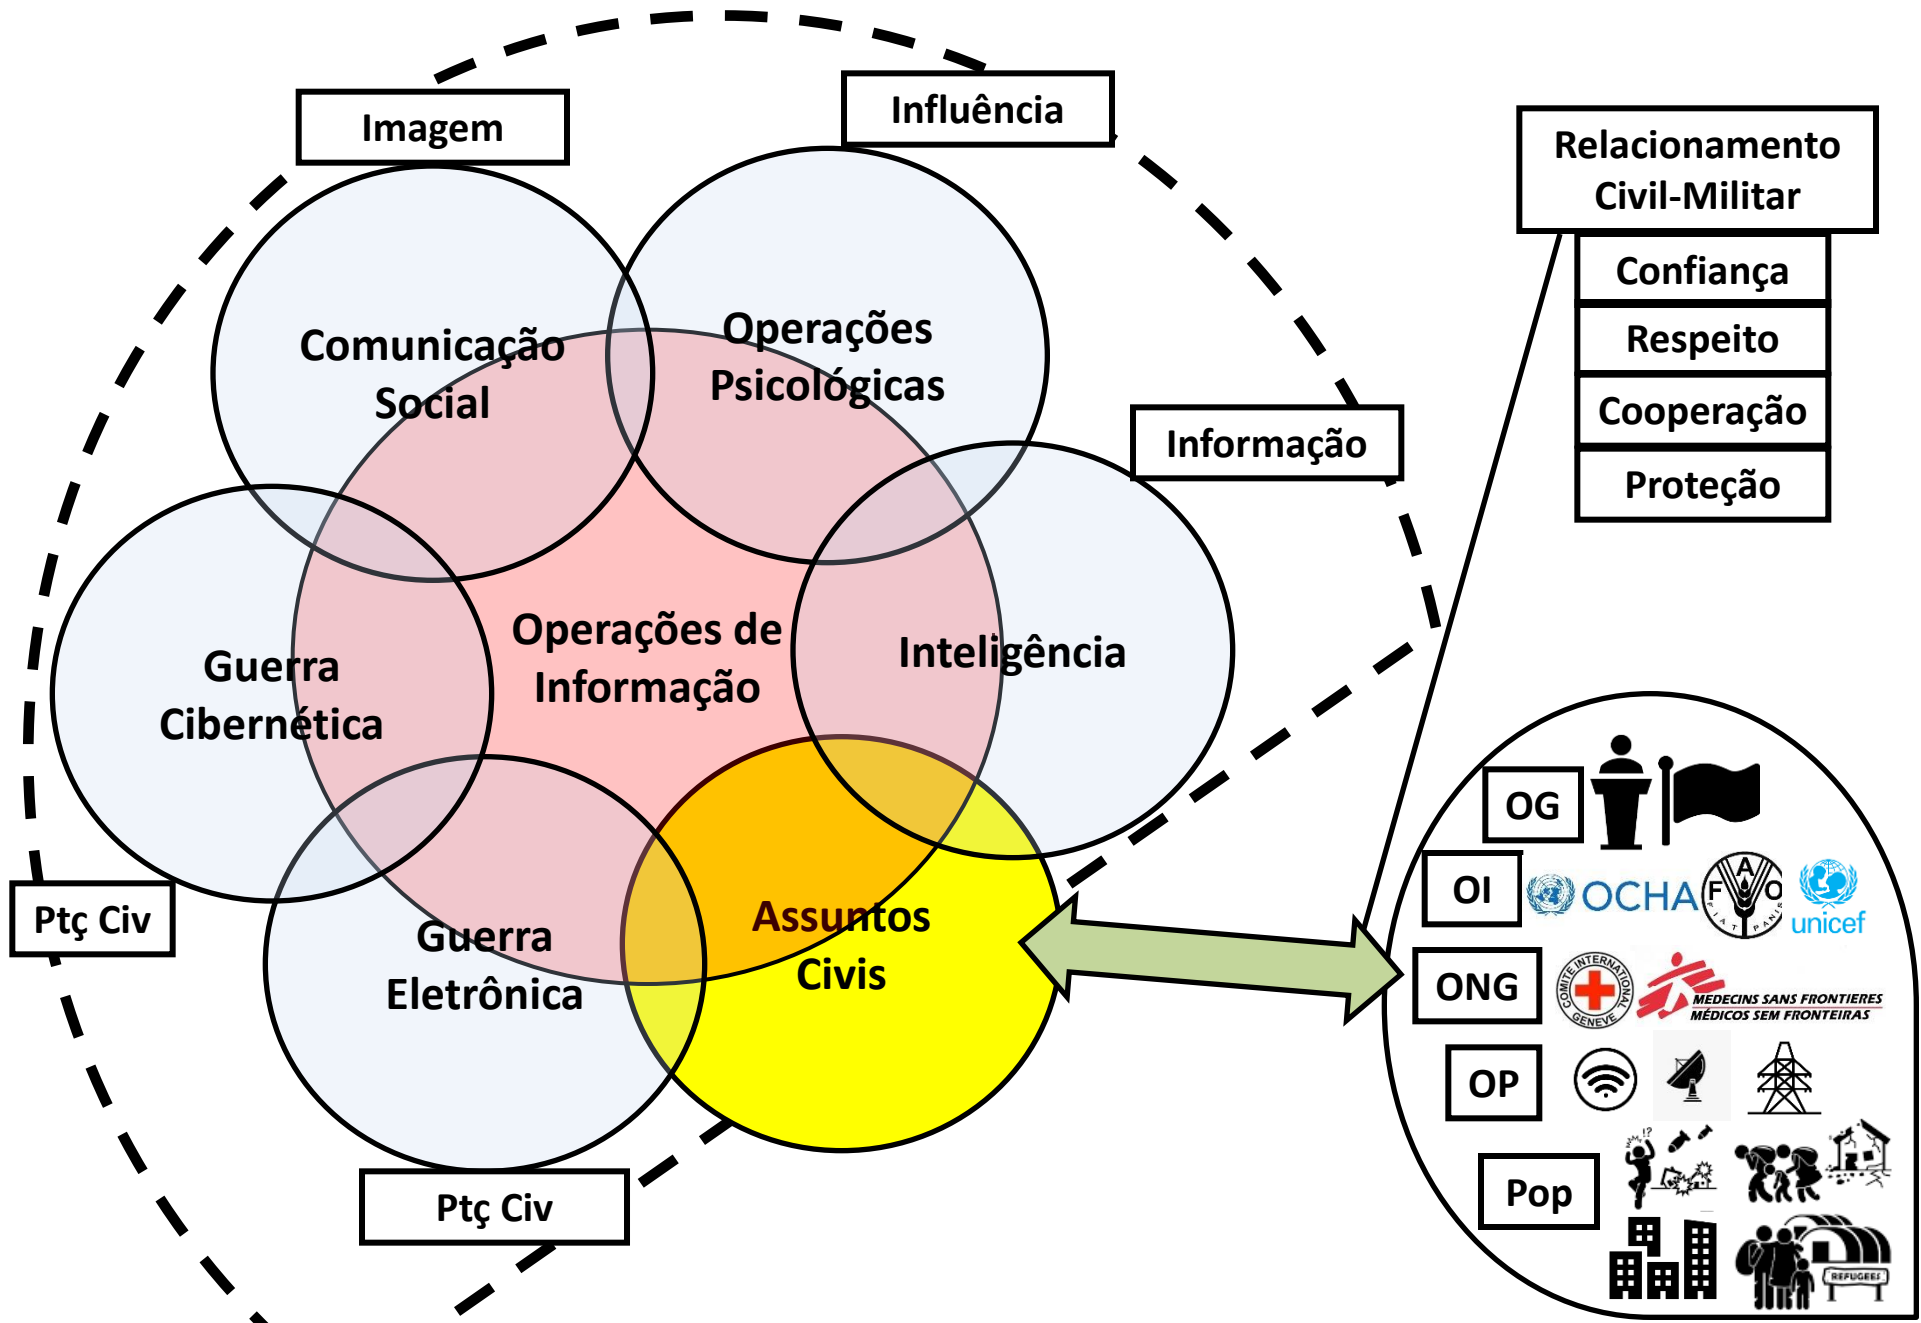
Imagem

Influência

Relacionamento Civil-Militar

Confiança

Respeito

Cooperação

Proteção

Comunicação Social

Operações Psicológicas

Informação

Guerra Cibernética

Operações de Informação

Inteligência

Ptç Civ

Guerra Eletrônica

Assuntos Civis

Ptç Civ

OG

OI

OCHA

FAO

FIAT PANIS

unicef

ONG

COMITE INTERNATIONAL GENEVE

MEDECINS SANS FRONTIERES
MÉDICOS SEM FRONTEIRAS

OP

Pop

REFUGEES